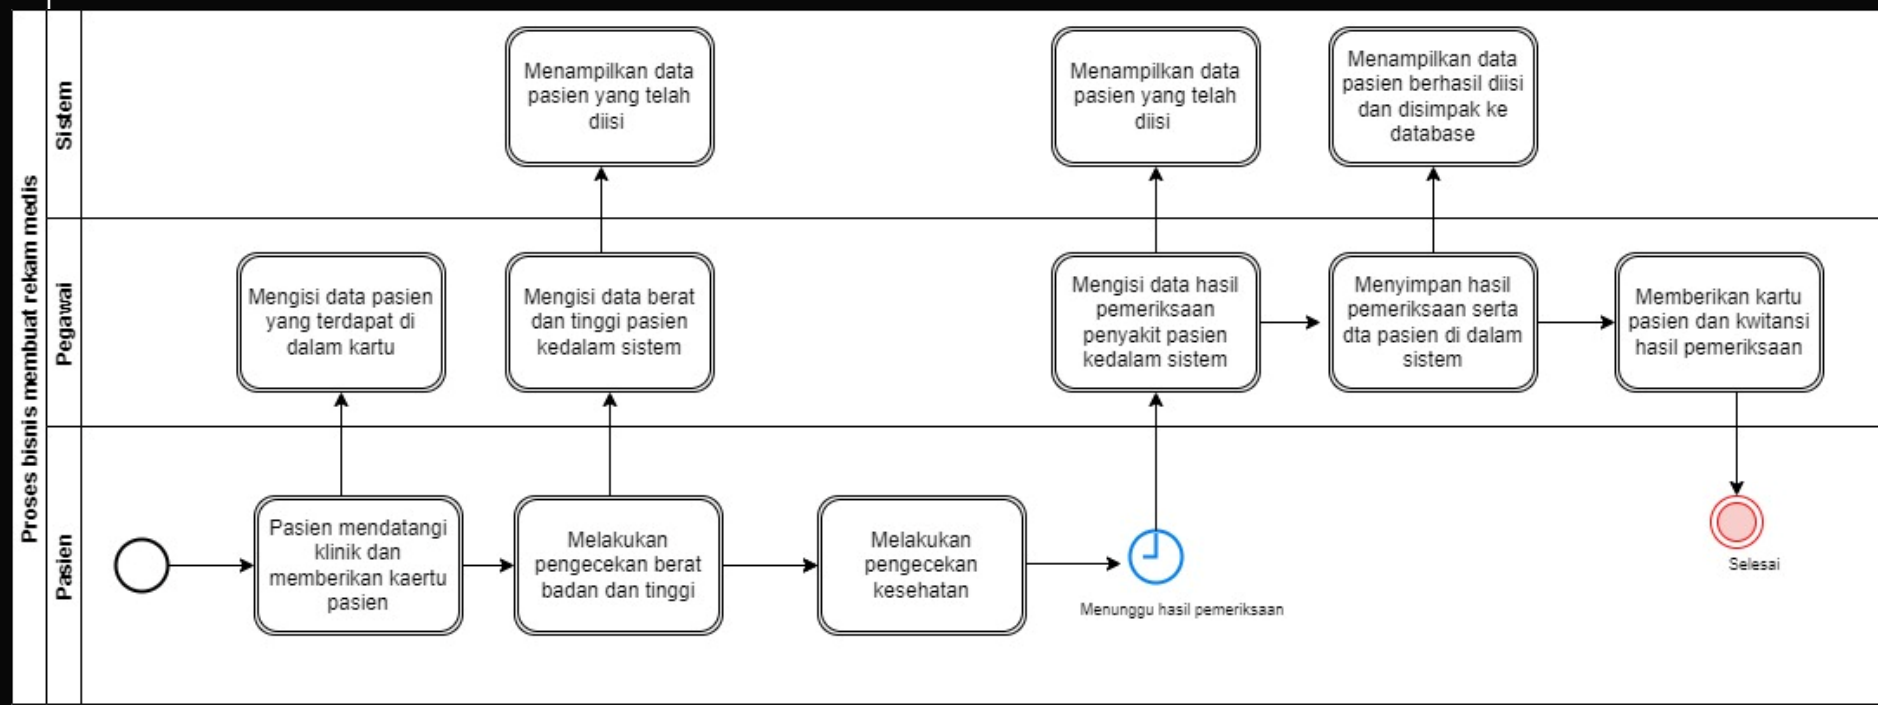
Proses bisnis membuat rekam medis

Sistem

Menampilkan data pasien yang telah diisi

Menampilkan data pasien yang telah diisi

Menampilkan data pasien berhasil diisi dan disimpak ke database

Pegawai

Mengisi data pasien yang terdapat di dalam kartu

Mengisi data berat dan tinggi pasien kedalam sistem

Mengisi data hasil pemeriksaan penyakit pasien kedalam sistem

Menyimpan hasil pemeriksaan serta dta pasien di dalam sistem

Memberikan kartu pasien dan kwitansi hasil pemeriksaan

Pasien

Pasien mendatangi klinik dan memberikan kaertu pasien

Melakukan pengecekan berat badan dan tinggi

Melakukan pengecekan kesehatan

Menunggu hasil pemeriksaan

Selesai